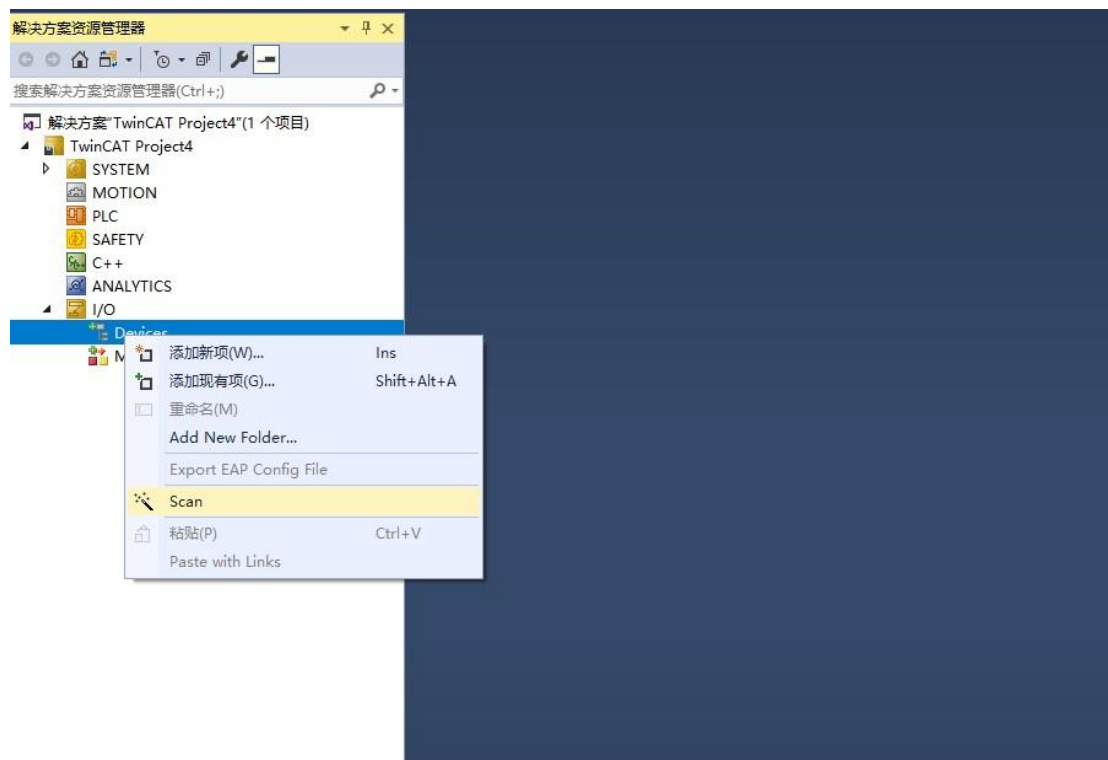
解决方案资源管理器

搜索解决方案资源管理器(Ctrl+;)

解决方案"TwinCAT Project4"(1 个项目)
TwinCAT Project4
SYSTEM
MOTION
PLC
SAFETY
C++
ANALYTICS
I/O
Devices
M

添加新项(W)... Ins
添加现有项(G)... Shift+Alt+A
重命名(M)
Add New Folder...
Export EAP Config File
Scan
粘贴(P) Ctrl+V
Paste with Links